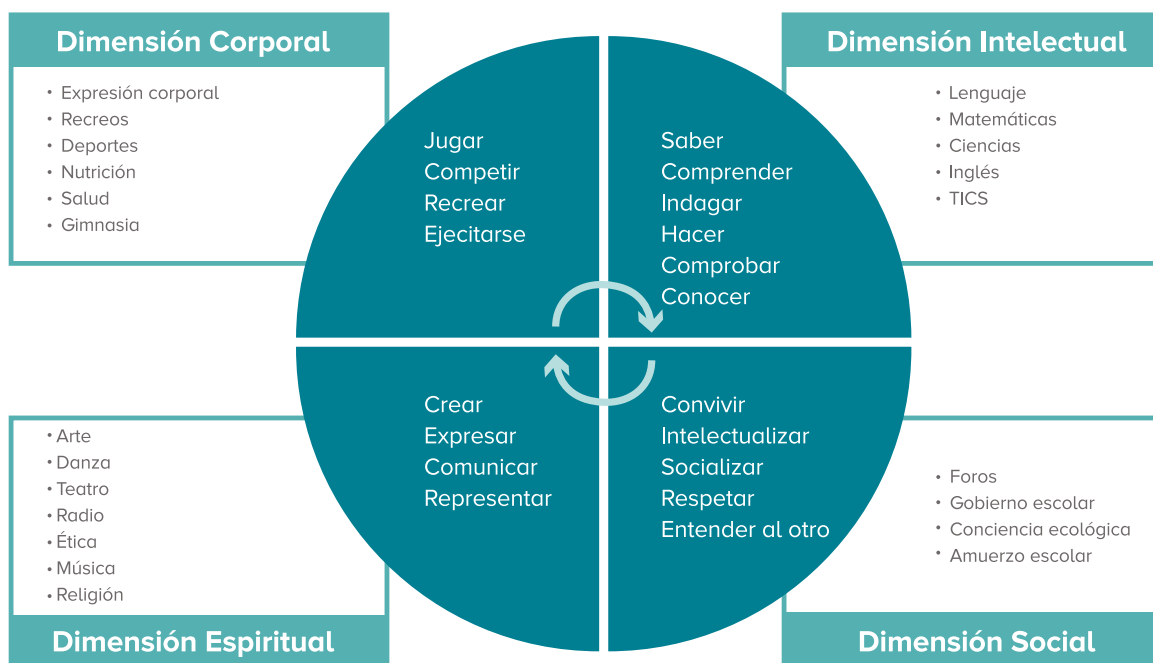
Dimensión Corporal

• Expresión corporal
• Recreos
• Deportes
• Nutrición
• Salud
• Gimnasia

Dimensión Intelectual

• Lenguaje
• Matemáticas
• Ciencias
• Inglés
• TICS

Jugar
Competir
Recrear
Ejecitarse

Saber
Comprender
Indagar
Hacer
Comprobar
Conocer

Crear
Expresar
Comunicar
Representar

Convivir
Intelectualizar
Socializar
Respetar
Entender al otro

• Arte
• Danza
• Teatro
• Radio
• Ética
• Música
• Religión

Dimensión Espiritual

• Foros
• Gobierno escolar
• Conciencia ecológica
• Amuerzo escolar

Dimensión Social